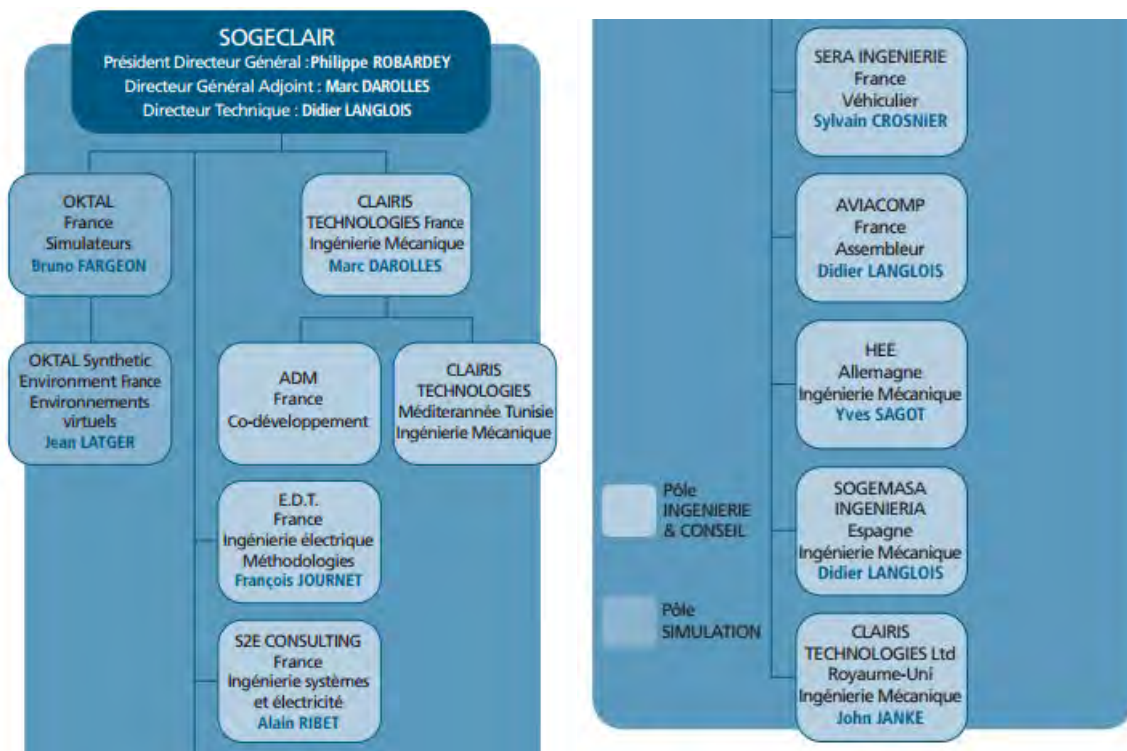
SOGECLAIR
Président Directeur Général : Philippe ROBARDEY
Directeur Général Adjoint : Marc DAROLLES
Directeur Technique : Didier LANGLOIS

OKTAL
France
Simulateurs
Bruno FARGEON

OKTAL Synthetic Environment France
Environnements virtuels
Jean LATGER

CLAIRIS TECHNOLOGIES France
Ingénierie Mécanique
Marc DAROLLES

ADM
France
Co-développement

CLAIRIS TECHNOLOGIES
Méditerannée Tunisie
Ingénierie Mécanique

E.D.T.
France
Ingénierie électrique
Méthodologies
François JOURNET

S2E CONSULTING
France
Ingénierie systèmes et électricité
Alain RIBET

SERA INGENIERIE
France
Véhiculier
Sylvain CROSNIER

AVIACOMP
France
Assembleur
Didier LANGLOIS

HEE
Allemagne
Ingénierie Mécanique
Yves SAGOT

SOGEMASA INGENIERIA
Espagne
Ingénierie Mécanique
Didier LANGLOIS

CLAIRIS TECHNOLOGIES Ltd
Royaume-Uni
Ingénierie Mécanique
John JANKE

Pôle INGENIERIE & CONSEIL

Pôle SIMULATION